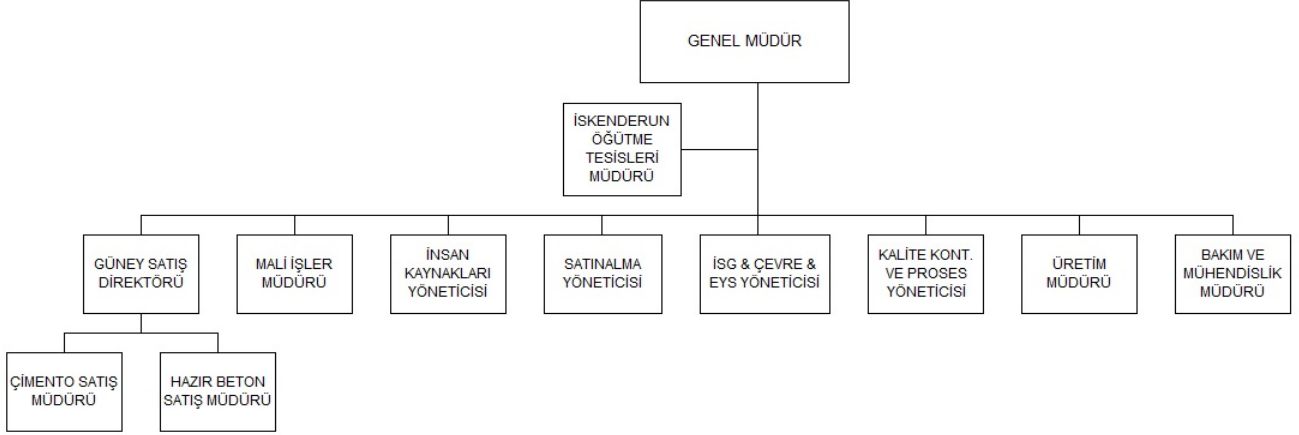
GENEL MÜDÜR

İSKENDERUN ÖĞÜTME TESİSLERİ MÜDÜRÜ

GÜNEY SATIŞ DİREKTÖRÜ

MALİ İŞLER MÜDÜRÜ

İNSAN KAYNAKLARI YÖNETİCİSİ

SATINALMA YÖNETİCİSİ

İSG & ÇEVRE & EYS YÖNETİCİSİ

KALİTE KONT. VE PROSES YÖNETİCİSİ

ÜRETİM MÜDÜRÜ

BAKIM VE MÜHENDİSLİK MÜDÜRÜ

ÇİMENTO SATIŞ MÜDÜRÜ

HAZIR BETON SATIŞ MÜDÜRÜ